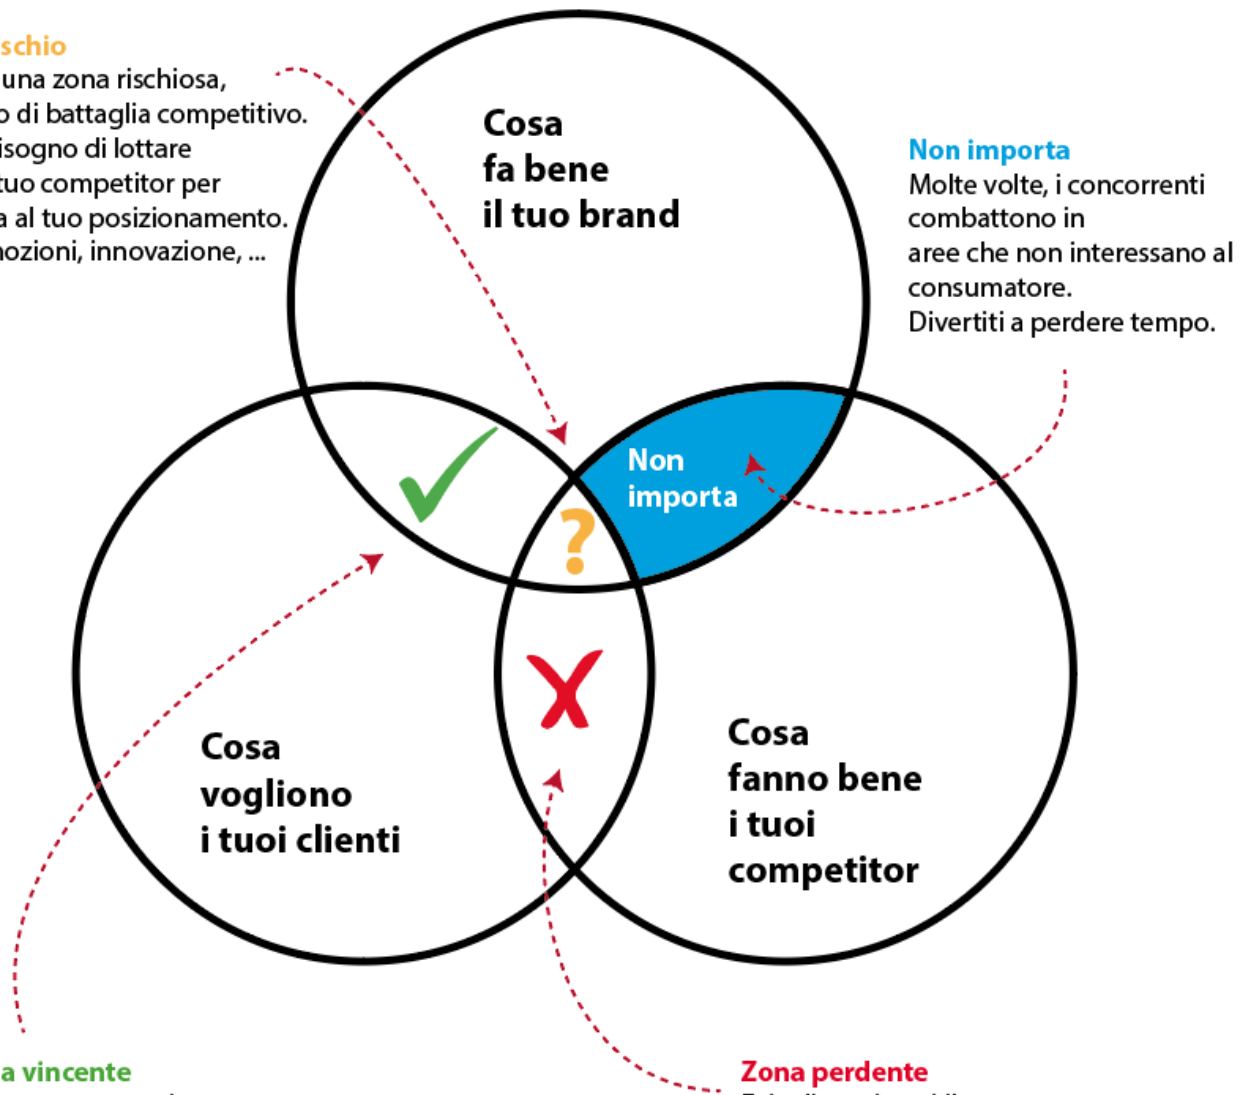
schio
una zona rischiosa,
o di battaglia competitivo.
isogno di lottare
tuo competitor per
a al tuo posizionamento.
nozioni, innovazione, ...

Cosa
fa bene
il tuo brand

Non importa
Molte volte, i concorrenti combattono in
aree che non interessano al consumatore.
Divertiti a perdere tempo.

Non
importa

?

Cosa
vogliono
i tuoi clienti

Cosa
fanno bene
i tuoi
competitor

a vincente

Zona perdente

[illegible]